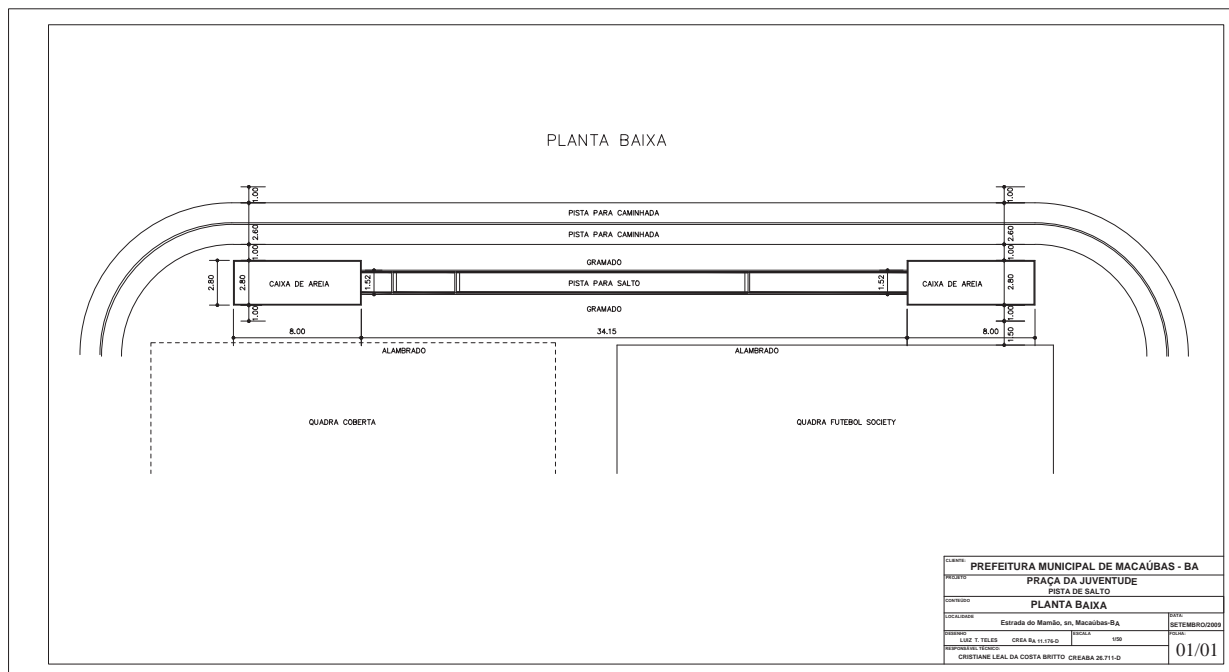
PLANTA BAIXA

1.00
2.60
1.00
2.80
1.00

PISTA PARA CAMINHADA

PISTA PARA CAMINHADA

GRAMADO

2.80
CAIXA DE AREIA
1.52
PISTA PARA SALTO
1.52
CAIXA DE AREIA
2.80

GRAMADO

8.00
34.15
8.00
1.50

ALAMBRADO
ALAMBRADO

QUADRA COBERTA
QUADRA FUTEBOL SOCIETY

CLIENTE:
PREFEITURA MUNICIPAL DE MACAÚBAS - BA
PROJETO
PRAÇA DA JUVENTUDE
PISTA DE SALTO
CONTEÚDO
PLANTA BAIXA
LOCALIDADE
Estrada do Mamão, sn, Macaúbas-BA
DATA:
SETEMBRO/2009
DESENHO
LUIZ T. TELES CREA BA 11.176-D
ESCALA
1/50
FOLHA:
01/01
RESPONSÁVEL TÉCNICO:
CRISTIANE LEAL DA COSTA BRITTO CREABA 26.711-D